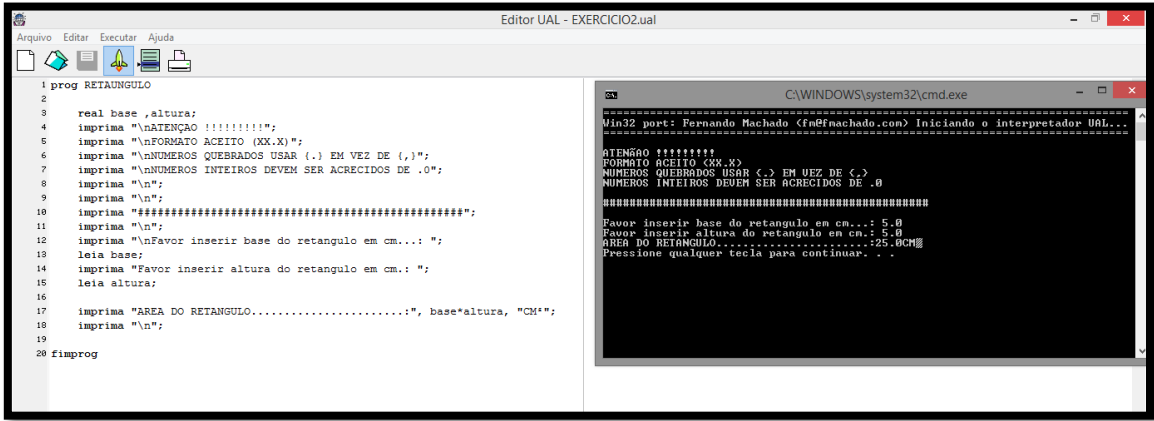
Editor UAL - EXERCICIO2.ual

Arquivo Editar Executar Ajuda

1 prog RETAUNGULO
2
3 real base ,altura;
4 imprima "\nATENÇAO !!!!!!!!!";
5 imprima "\nFORMATO ACEITO (XX.X)";
6 imprima "\nNUMEROS QUEBRADOS USAR (.) EM VEZ DE (,)";
7 imprima "\nNUMEROS INTEIROS DEVEM SER ACRECIDOS DE .0";
8 imprima "\n";
9 imprima "\n";
10 imprima "##############################################";
11 imprima "\n";
12 imprima "\nFavor inserir base do retangulo em cm...: ";
13 leia base;
14 imprima "Favor inserir altura do retangulo em cm.: ";
15 leia altura;
16
17 imprima "AREA DO RETANGULO.......................:", base*altura, "CM²";
18 imprima "\n";
19
20 fimprog

C:\WINDOWS\system32\cmd.exe

Win32 port: Fernando Machado (fm@fmachado.com) Iniciando o interpretador UAL...

ATENÃAO !!!!!!!!!
FORMATO ACEITO (XX.X)
NUMEROS QUEBRADOS USAR (.) EM VEZ DE (,)
NUMEROS INTEIROS DEVEM SER ACRECIDOS DE .0

##############################################

Favor inserir base do retangulo em cm...: 5.0
Favor inserir altura do retangulo em cm.: 5.0
AREA DO RETANGULO.......................:25.0CM▒
Pressione qualquer tecla para continuar. . .